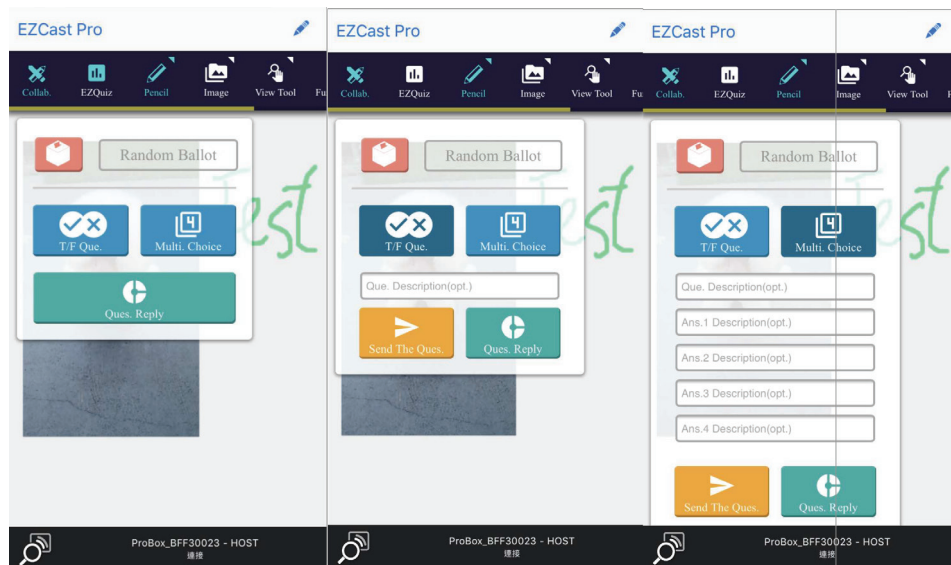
EZCast Pro

Collab. EZQuiz Pencil Image View Tool Fu

Random Ballot

T/F Que. Multi. Choice

Ques. Reply

Test

ProBox_BFF30023 - HOST
連接

EZCast Pro

Collab. EZQuiz Pencil Image View Tool Fu

Random Ballot

T/F Que. Multi. Choice

Que. Description(opt.)

Send The Ques. Ques. Reply

Test

ProBox_BFF30023 - HOST
連接

EZCast Pro

Collab. EZQuiz Pencil Image View Tool

Random Ballot

T/F Que. Multi. Choice

Que. Description(opt.)

Ans.1 Description(opt.)

Ans.2 Description(opt.)

Ans.3 Description(opt.)

Ans.4 Description(opt.)

Send The Ques. Ques. Reply

Test

ProBox_BFF30023 - HOST
連接